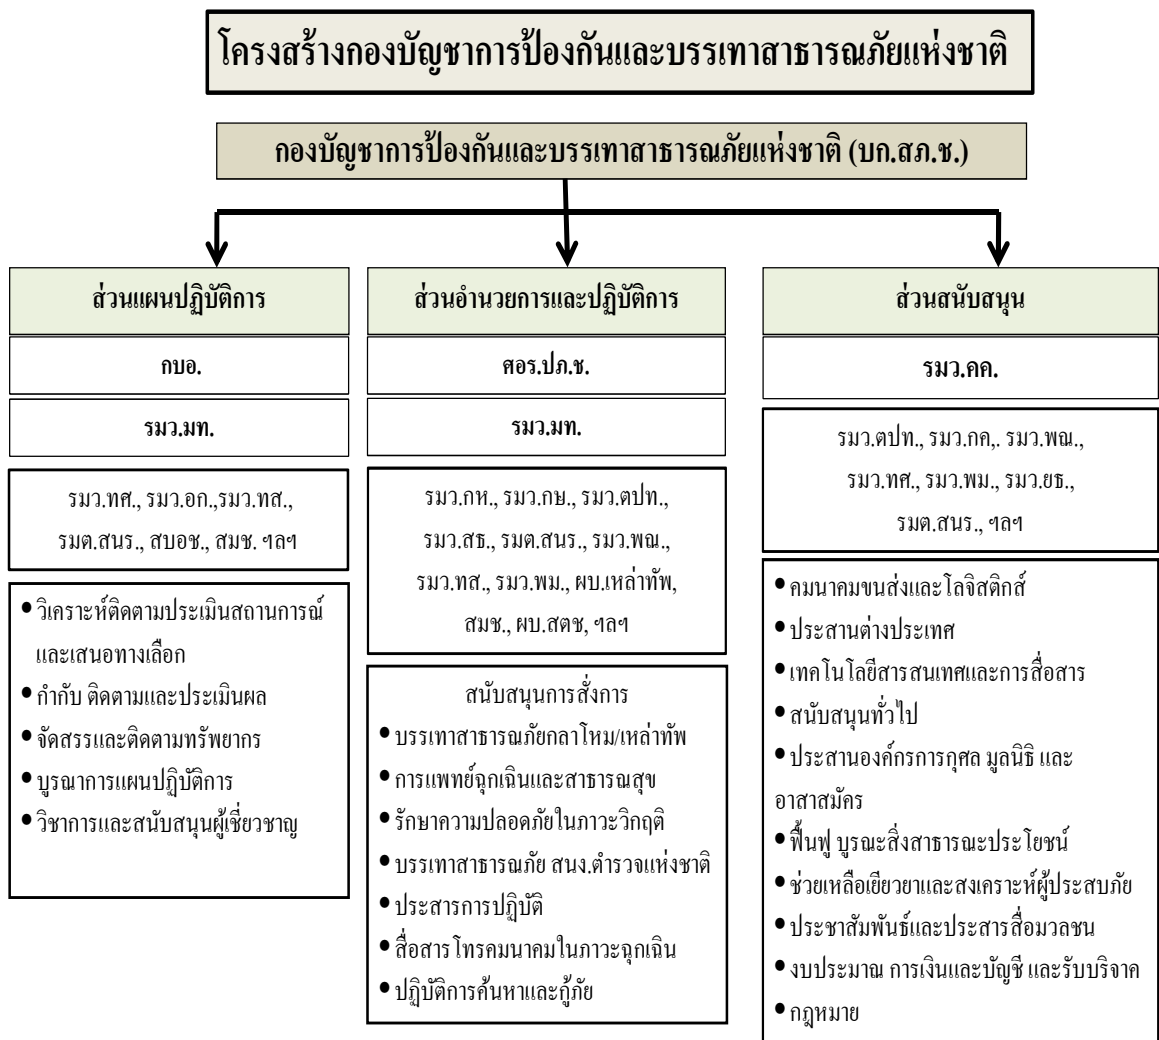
โครงสร้างกองบัญชาการป้องกันและบรรเทาสาธารณภัยแห่งชาติ

กองบัญชาการป้องกันและบรรเทาสาธารณภัยแห่งชาติ (บก.สภ.ช.)

ส่วนแผนปฏิบัติการ

กบอ.

รมว.มท.

รมว.ทศ., รมว.อก.,รมว.ทส., รมต.สนร., สบอช., สมช. ฯลฯ

• วิเคราะห์ติดตามประเมินสถานการณ์และเสนอทางเลือก
• กำกับ ติดตามและประเมินผล
• จัดสรรและติดตามทรัพยากร
• บูรณาการแผนปฏิบัติการ
• วิชาการและสนับสนุนผู้เชี่ยวชาญ

ส่วนอำนวยการและปฏิบัติการ

ศอร.ปภ.ช.

รมว.มท.

รมว.กห., รมว.กษ., รมว.ตปท., รมว.สธ., รมต.สนร., รมว.พณ., รมว.ทส., รมว.พม., ผบ.เหล่าทัพ, สมช., ผบ.สตช, ฯลฯ

สนับสนุนการสั่งการ
• บรรเทาสาธารณภัยกลาโหม/เหล่าทัพ
• การแพทย์ฉุกเฉินและสาธารณสุข
• รักษาความปลอดภัยในภาวะวิกฤติ
• บรรเทาสาธารณภัย สนง.ตำรวจแห่งชาติ
• ประสารการปฏิบัติ
• สื่อสาร โทรคมนาคมในภาวะฉุกเฉิน
• ปฏิบัติการค้นหาและกู้ภัย

ส่วนสนับสนุน

รมว.คค.

รมว.ตปท., รมว.กค,. รมว.พณ., รมว.ทศ., รมว.พม., รมว.ยธ., รมต.สนร., ฯลฯ

• คมนาคมขนส่งและโลจิสติกส์
• ประสานต่างประเทศ
• เทคโนโลยีสารสนเทศและการสื่อสาร
• สนับสนุนทั่วไป
• ประสานองค์กรการกุศล มูลนิธิ และอาสาสมัคร
• ฟื้นฟู บูรณะสิ่งสาธารณะประโยชน์
• ช่วยเหลือเยียวยาและสงเคราะห์ผู้ประสบภัย
• ประชาสัมพันธ์และประสารสื่อมวลชน
• งบประมาณ การเงินและบัญชี และรับบริจาค
• กฎหมาย